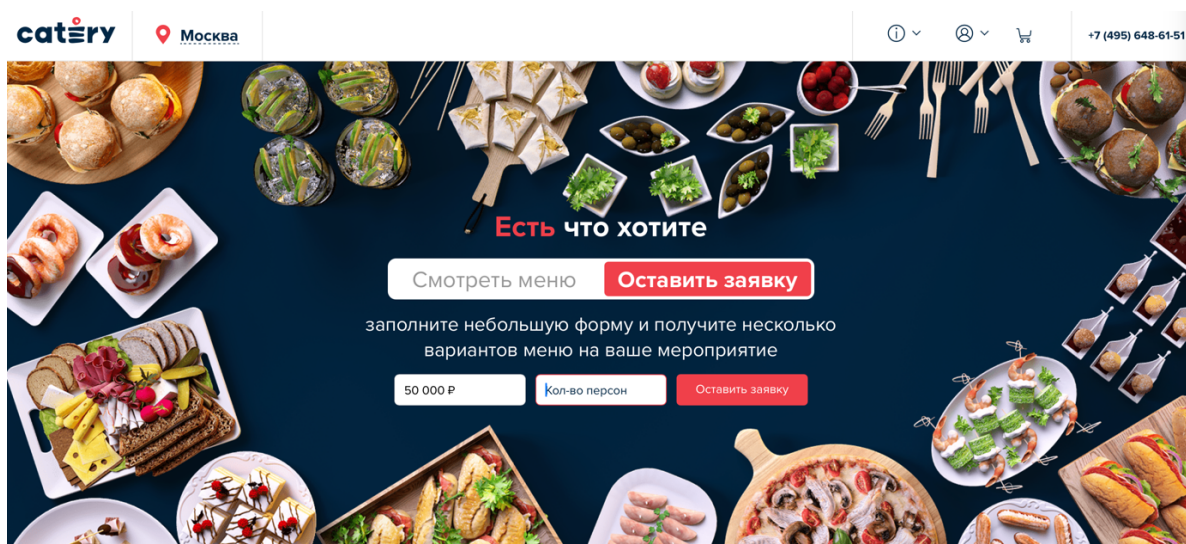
catery

Москва

+7 (495) 648-61-51

Есть что хотите

Смотреть меню

Оставить заявку

заполните небольшую форму и получите несколько вариантов меню на ваше мероприятие

50 000 ₽

Кол-во персон

Оставить заявку